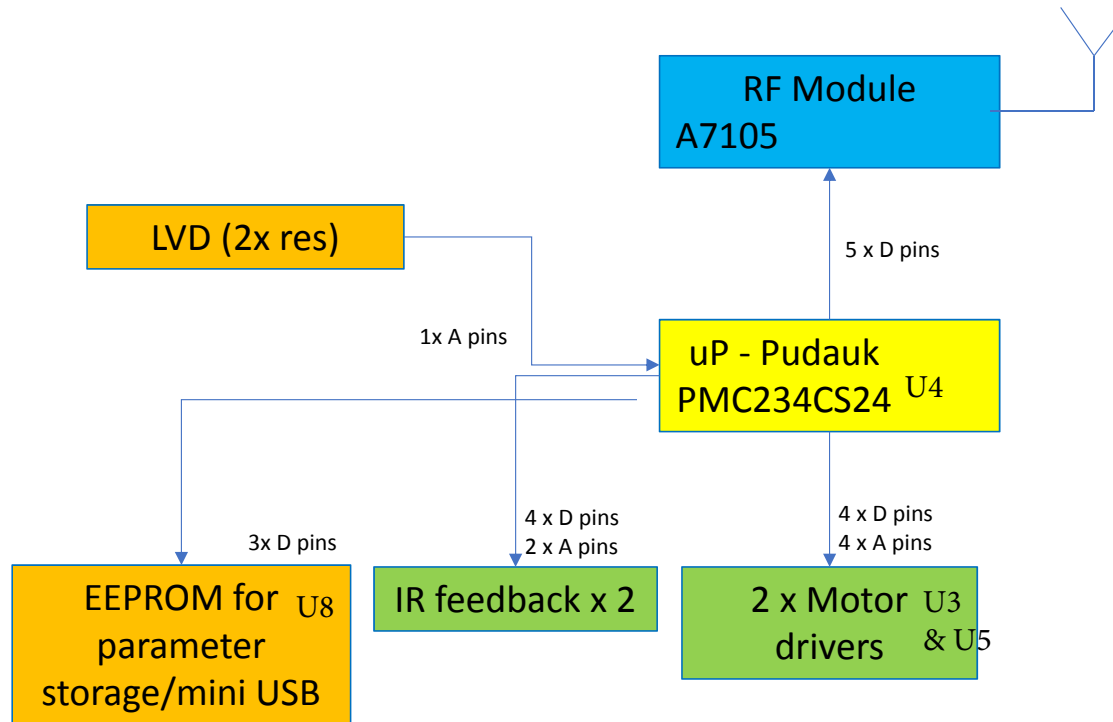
RF Module
A7105

LVD (2x res)

5 x D pins

1x A pins

uP - Pudauk
PMC234CS24 U4

4 x D pins
2 x A pins

4 x D pins
4 x A pins

3x D pins

EEPROM for U8
parameter
storage/mini USB

IR feedback x 2

2 x Motor U3
drivers & U5